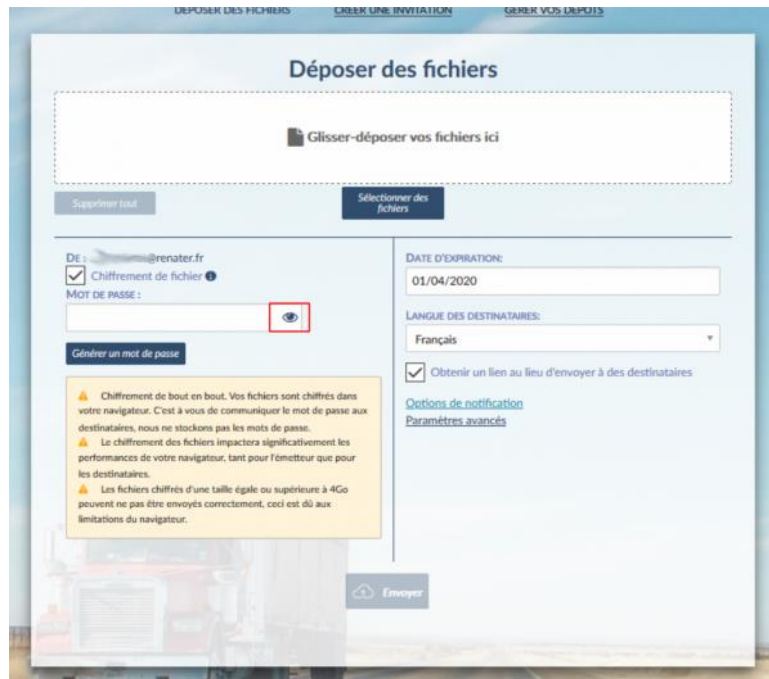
DÉPOSER DES FICHIERS CRÉER UNE INVITATION GÉRER VOS DÉPÔTS

Déposer des fichiers

Glisser-déposer vos fichiers ici

Supprimer tout

Sélectionner des fichiers

DE : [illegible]@renater.fr
Chiffrement de fichier
MOT DE PASSE :

Générer un mot de passe

Chiffrement de bout en bout. Vos fichiers sont chiffrés dans votre navigateur. C'est à vous de communiquer le mot de passe aux destinataires, nous ne stockons pas les mots de passe.
Le chiffrement des fichiers impactera significativement les performances de votre navigateur, tant pour l'émetteur que pour les destinataires.
Les fichiers chiffrés d'une taille égale ou supérieure à 4Go peuvent ne pas être envoyés correctement, ceci est dû aux limitations du navigateur.

DATE D'EXPIRATION:
01/04/2020

LANGUE DES DESTINATAIRES:
Français

Obtenir un lien au lieu d'envoyer à des destinataires

Options de notification
Paramètres avancés

Envoyer